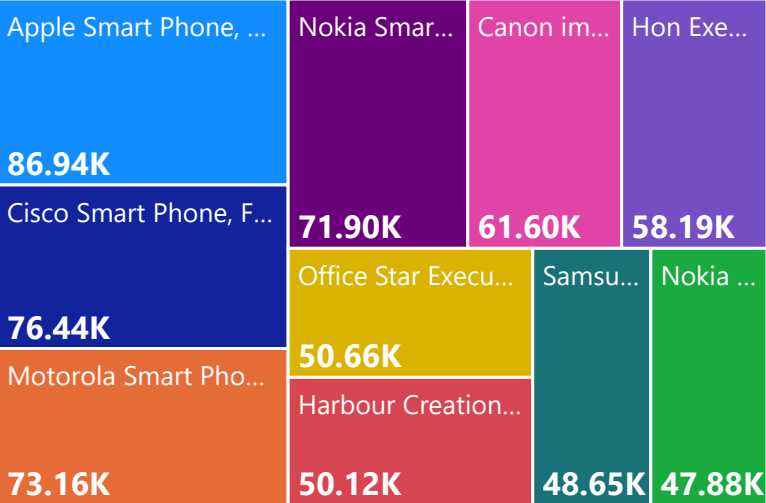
Apple Smart Phone, ...
86.94K

Cisco Smart Phone, F...
76.44K

Motorola Smart Pho...
73.16K

Nokia Smar...
71.90K

Canon im...
61.60K

Hon Exe...
58.19K

Office Star Execu...
50.66K

Harbour Creation...
50.12K

Samsu...
48.65K

Nokia ...
47.88K